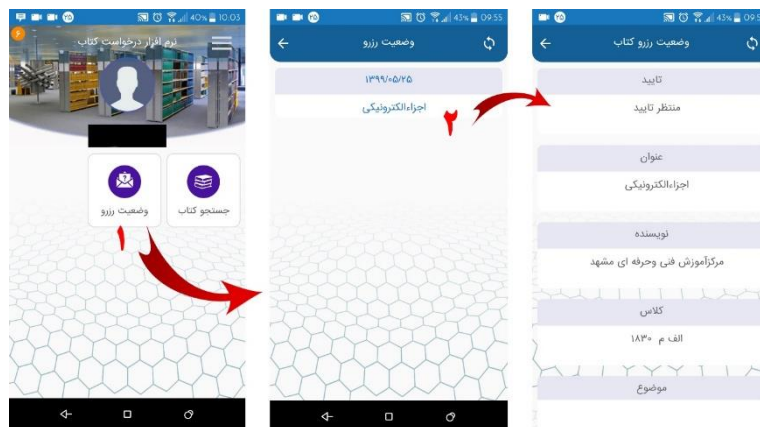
40% 10:03
نرم افزار درخواست کتاب
وضعیت رزرو
جستجو کتاب
۱

43% 09:55
وضعیت رزرو
۱۳۹۹/۰۵/۲۵
اجزاءالکترونیکی
۲

43% 09:5
وضعیت رزرو کتاب
تایید
منتظر تایید
عنوان
اجزاءالکترونیکی
نویسنده
مرکزآموزش فنی وحرفه ای مشهد
کلاس
الف م ۱۸۳۰
موضوع